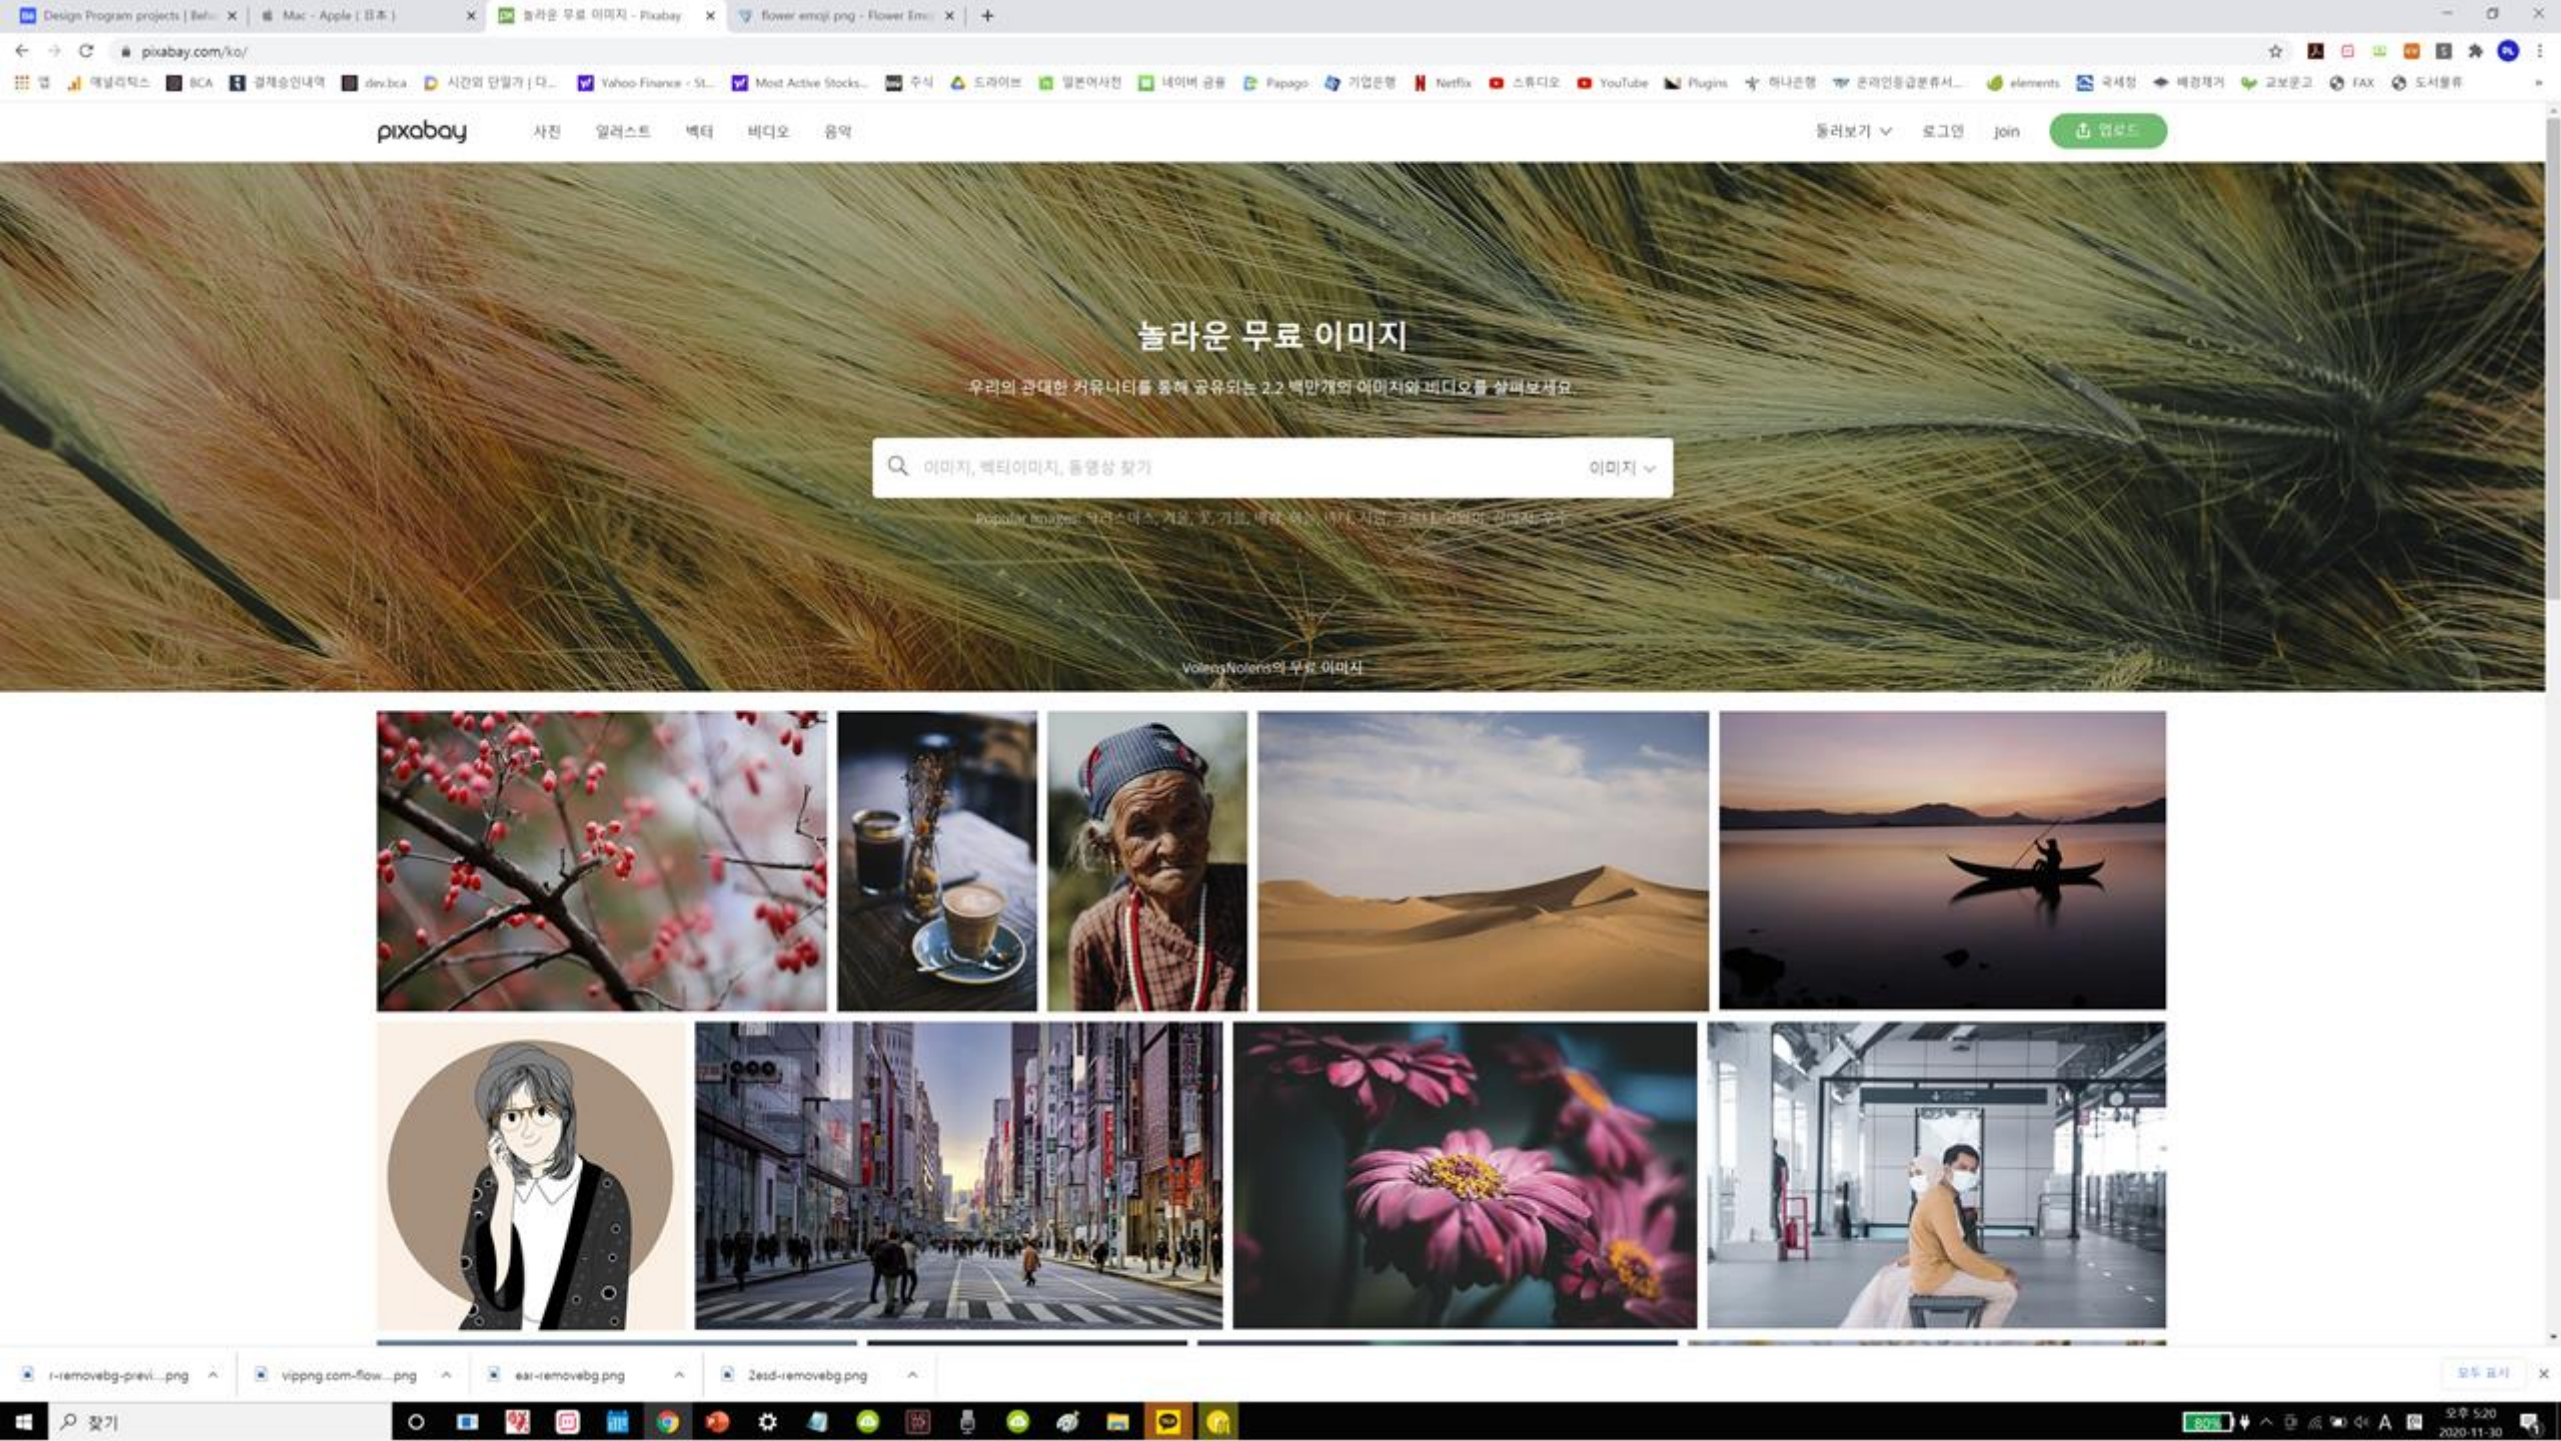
Design Program projects | Beh ×
Mac - Apple (日本) ×
놀라운 무료 이미지 - Pixabay ×
flower emoji png - Flower Em ×
+

pixabay.com/ko/

앱 애널리틱스 BCA 결제승인내역 dev.bca 시간외 단일가 | 다... Yahoo Finance - St... Most Active Stocks... 주식 드라이브 일본어사전 네이버 금융 Papago 기업은행 Netflix 스튜디오 YouTube Plugins 하나은행 온라인등급분류서... elements 국세청 배경제거 교보문고 FAX 도서물류

pixabay 사진 일러스트 벡터 비디오 음악 둘러보기 로그인 Join 업로드

놀라운 무료 이미지

우리의 관대한 커뮤니티를 통해 공유되는 2.2 백만개의 이미지와 비디오를 살펴보세요.

이미지, 벡터이미지, 동영상 찾기 이미지

Popular Images: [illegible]

VolensNolens의 무료 이미지

r-removebg-previ....png
vippng.com-flow....png
ear-removebg.png
2esd-removebg.png
모두 표시

찾기
80%
오후 5:20
2020-11-30